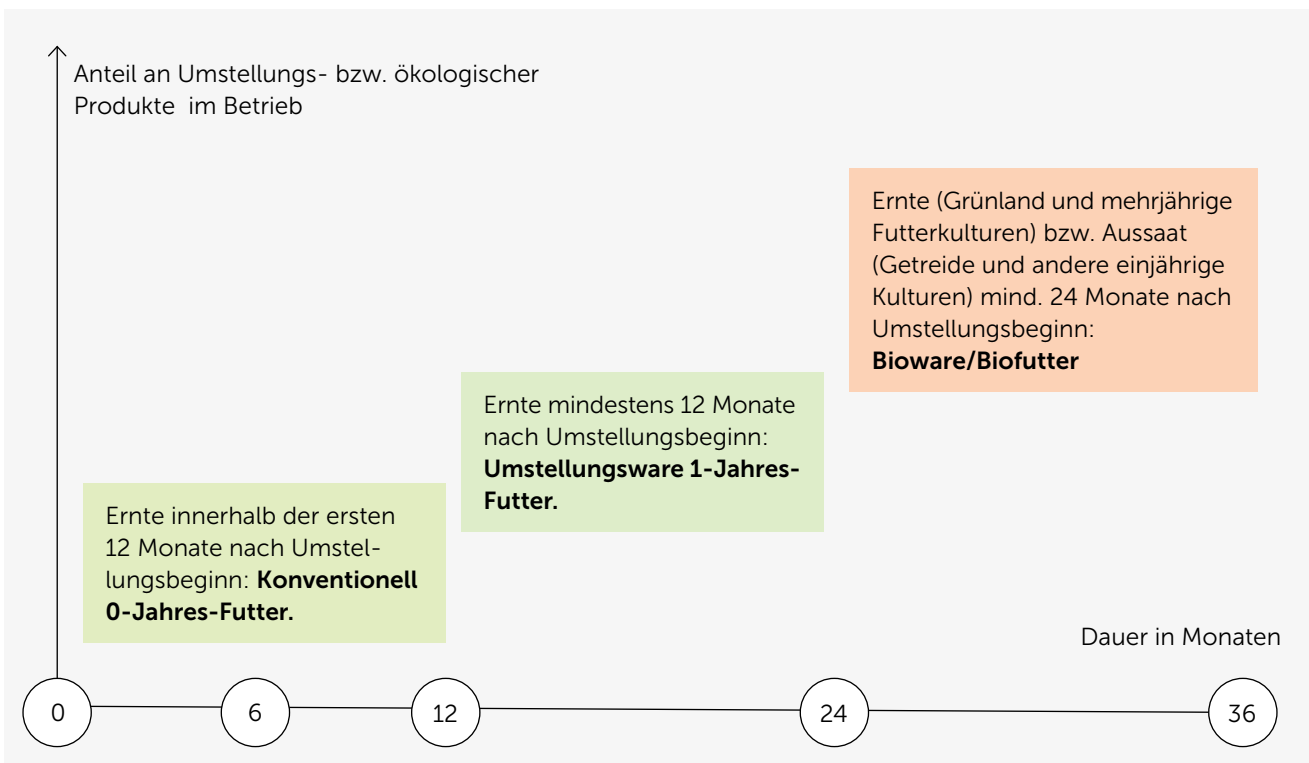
Anteil an Umstellungs- bzw. ökologischer Produkte im Betrieb

Ernte (Grünland und mehrjährige Futterkulturen) bzw. Aussaat (Getreide und andere einjährige Kulturen) mind. 24 Monate nach Umstellungsbeginn: **Bioware/Biofutter**

Ernte mindestens 12 Monate nach Umstellungsbeginn: **Umstellungsware 1-Jahres-Futter.**

Ernte innerhalb der ersten 12 Monate nach Umstellungsbeginn: **Konventionell 0-Jahres-Futter.**

Dauer in Monaten

0

6

12

24

36